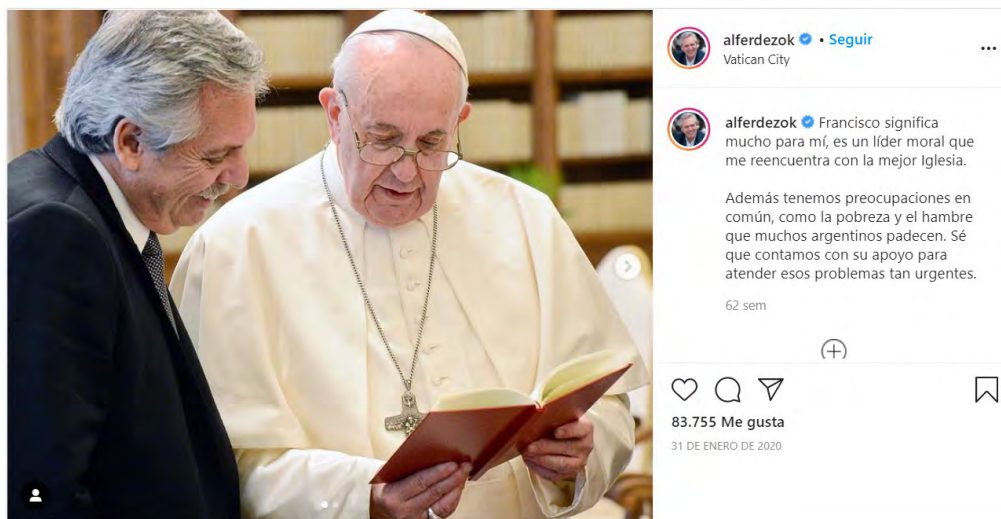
alferdezok • Seguir
Vatican City

alferdezok Francisco significa mucho para mí, es un líder moral que me reencuentra con la mejor Iglesia.

Además tenemos preocupaciones en común, como la pobreza y el hambre que muchos argentinos padecen. Sé que contamos con su apoyo para atender esos problemas tan urgentes.

62 sem

83.755 Me gusta
31 DE ENERO DE 2020